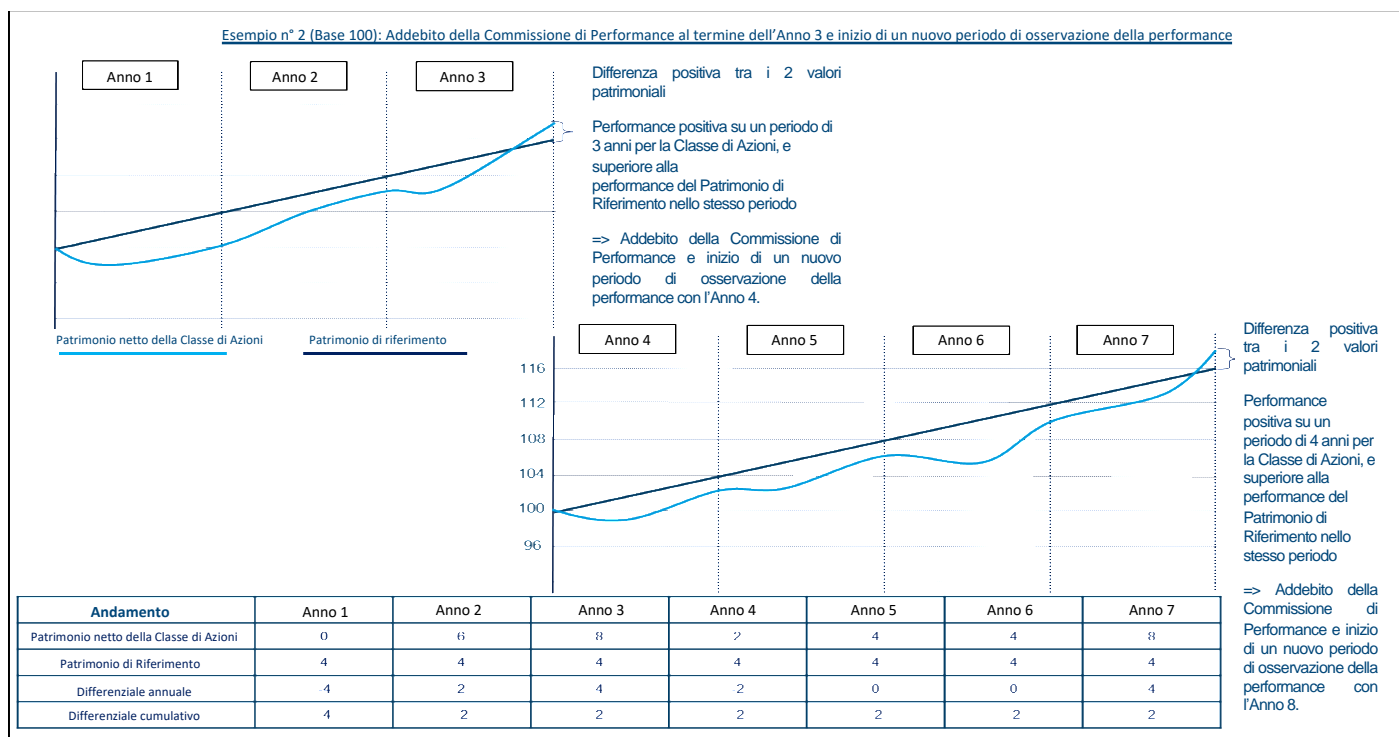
Esempio n° 2 (Base 100): Addebito della Commissione di Performance al termine dell'Anno 3 e inizio di un nuovo periodo di osservazione della performance

Anno 1 | Anno 2 | Anno 3

Differenza positiva tra i 2 valori patrimoniali

Performance positiva su un periodo di 3 anni per la Classe di Azioni, e superiore alla performance del Patrimonio di Riferimento nello stesso periodo

=> Addebito della Commissione di Performance e inizio di un nuovo periodo di osservazione della performance con l'Anno 4.

Patrimonio netto della Classe di Azioni
Patrimonio di riferimento

Anno 4 | Anno 5 | Anno 6 | Anno 7

116
112
108
104
100
96

Differenza positiva tra i 2 valori patrimoniali

Performance positiva su un periodo di 4 anni per la Classe di Azioni, e superiore alla performance del Patrimonio di Riferimento nello stesso periodo

=> Addebito della Commissione di Performance e inizio di un nuovo periodo di osservazione della performance con l'Anno 8.

| Andamento | Anno 1 | Anno 2 | Anno 3 | Anno 4 | Anno 5 | Anno 6 | Anno 7 |
|---|---|---|---|---|---|---|---|
| Patrimonio netto della Classe di Azioni | 0 | 6 | 8 | 2 | 4 | 4 | 8 |
| Patrimonio di Riferimento | 4 | 4 | 4 | 4 | 4 | 4 | 4 |
| Differenziale annuale | -4 | 2 | 4 | 2 | 0 | 0 | 4 |
| Differenziale cumulativo | 4 | 2 | 2 | 2 | 2 | 2 | 2 |